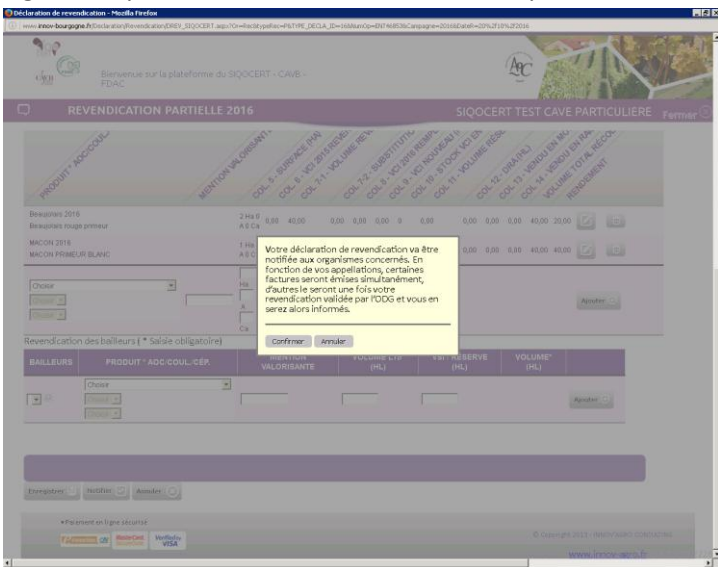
Déclaration de revendication - Mozilla Firefox

www.innov-bourgogne.fr/Declaration/Revendication/DREV_SIQOCERT.aspx?Ori=

Bienvenue sur la plateforme du SIQOCERT - CAVB - FDAC

REVENDICATION PARTIELLE 2016

SIQOCERT TEST CAVE PARTICULIERE

Fermer

PRODUIT * AOC/COUL.

MENTION VALORISANT

COL. 5 - SURFACE (HA)

COL. 6 - VCI 2015 REVEN

COL. 7-1 - VOLUME REV

COL. 7-2 - SUBSTITUTIO

COL. 8 - VCI 2015 REMPL

COL. 9 - VCI NOUVEAU R

COL. 10 - STOCK VCI EN

COL. 11 - VOLUME RESE

COL. 12 - DRA (HL)

COL. 13 - VENDU EN MO

COL. 14 - VENDU EN RAI

COL. 15 - VOLUME TOTAL RECOL

RENDEMENT

Beaujolais 2016
Beaujolais rouge primeur

2 Ha 0
A 0 Ca

0,00 40,00 0,00 0,00 0,00 0 0,00 0,00 0,00 0,00 40,00 20,00

MACON 2016
MACON PRIMEUR BLANC

1 Ha
A 0 Ca

0,00 0,00 0,00 40,00 40,00

Choisir

Choisir

Choisir

Ha

A

Ca

Ajouter

Votre déclaration de revendication va être notifiée aux organismes concernés. En fonction de vos appellations, certaines factures seront émises simultanément, d'autres le seront une fois votre revendication validée par l'ODG et vous en serez alors informés.

Confirmer Annuler

Revendication des bailleurs ( * Saisie obligatoire)

| BAILLEURS | PRODUIT * AOC/COUL./CÉP. | MENTION VALORISANTE | VOLUME LTI (HL) | VSI - RESERVE (HL) | VOLUME* (HL) |
|---|---|---|---|---|---|
| | Choisir | | | | |

Choisir

Choisir

Ajouter

Enregistrer

Notifier

Annuler

• Paiement en ligne sécurisé

MasterCard

Verified by VISA

© Copyright 2015 - INNOVAGRO CONTACTEZ

www.innov-agro.fr